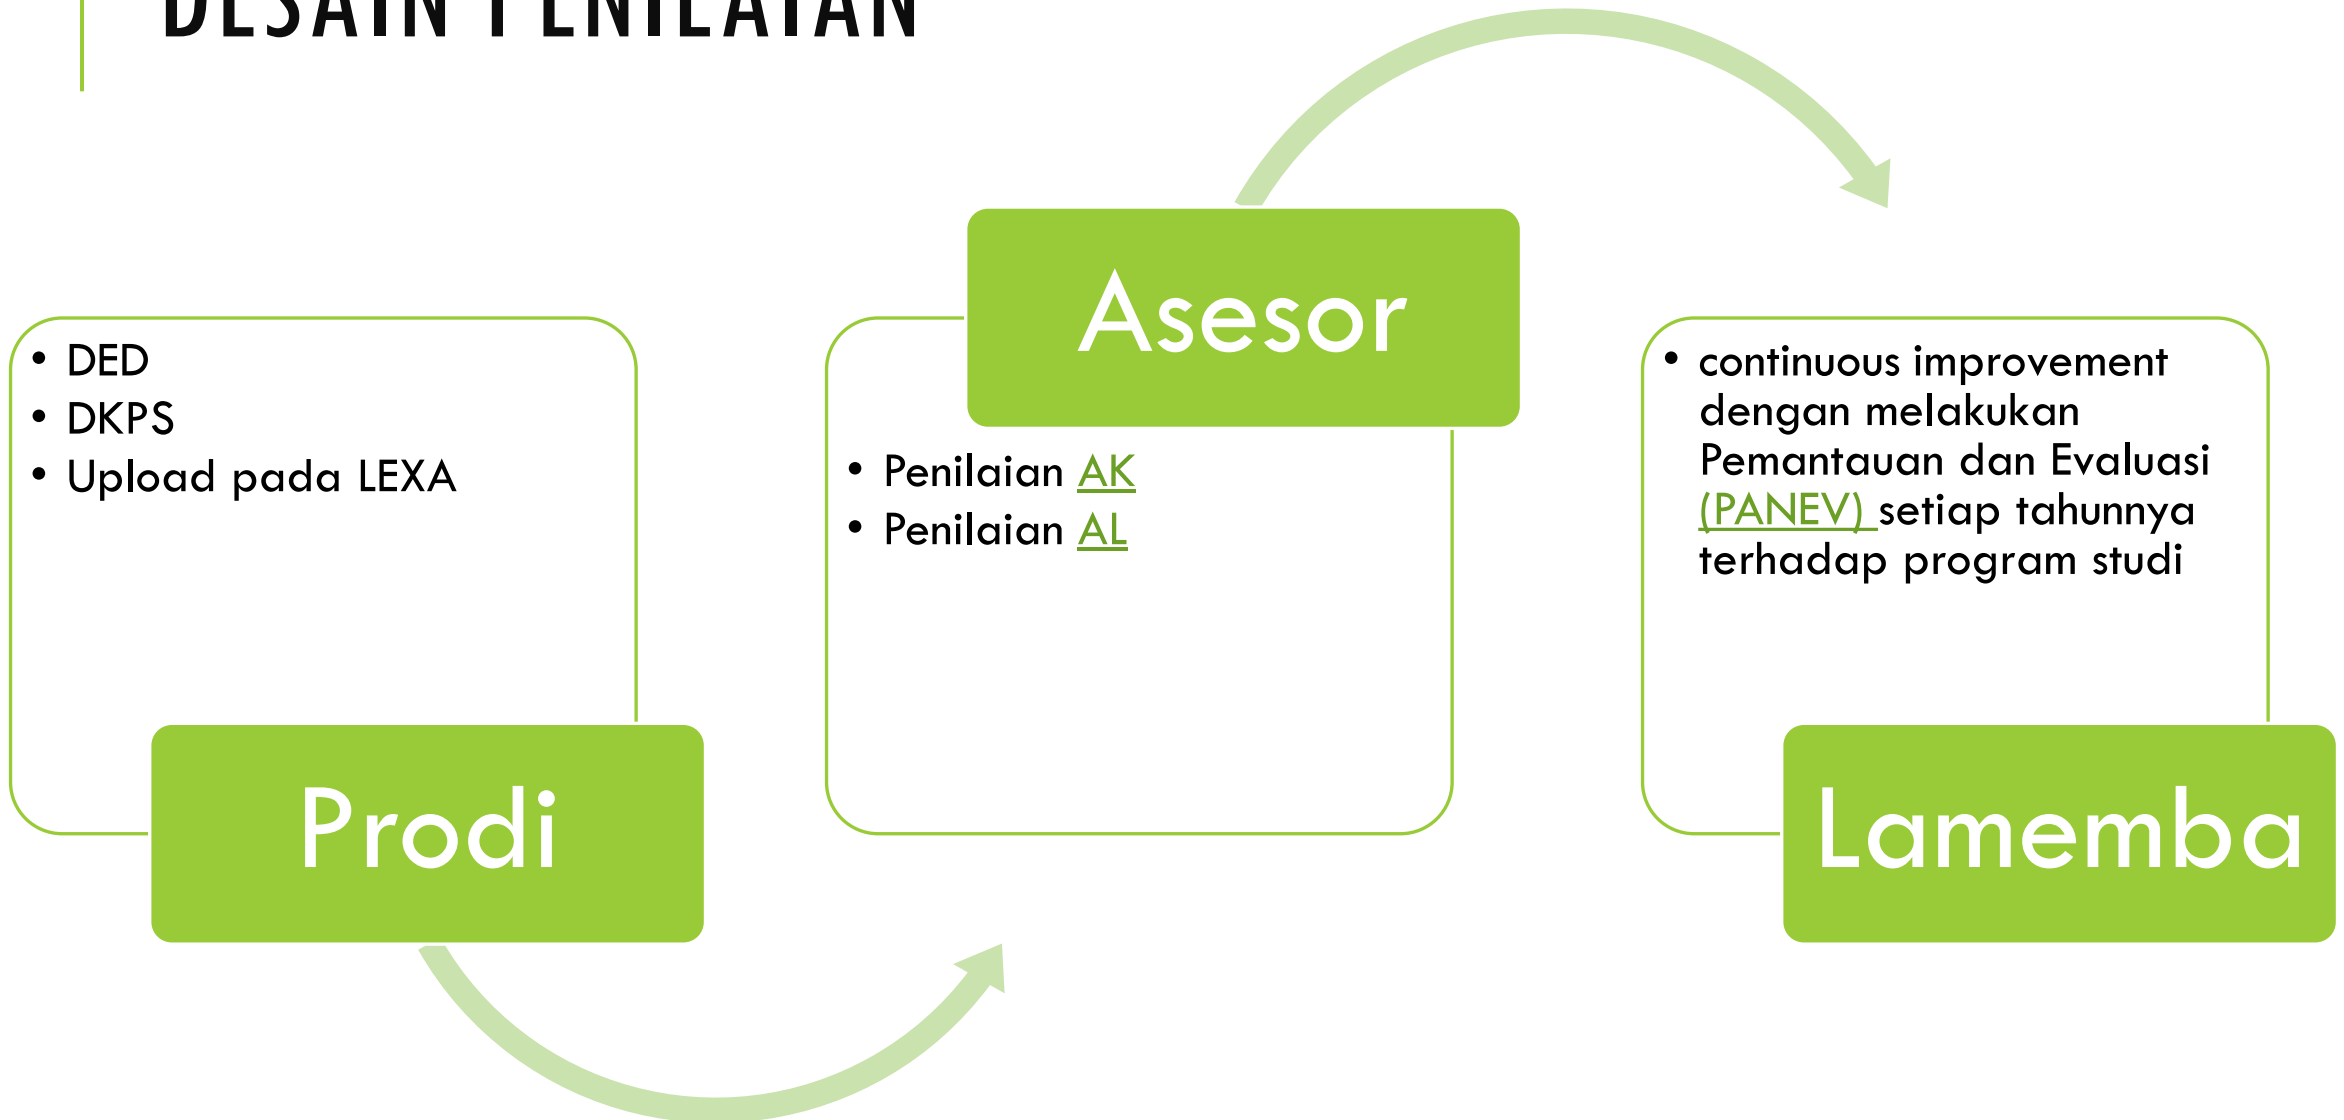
DESAIN PENILAIAN

• DED
• DKPS
• Upload pada LEXA

Prodi

Asesor

• Penilaian AK
• Penilaian AL

• continuous improvement dengan melakukan Pemantauan dan Evaluasi (PANEV) setiap tahunnya terhadap program studi

Lamemba